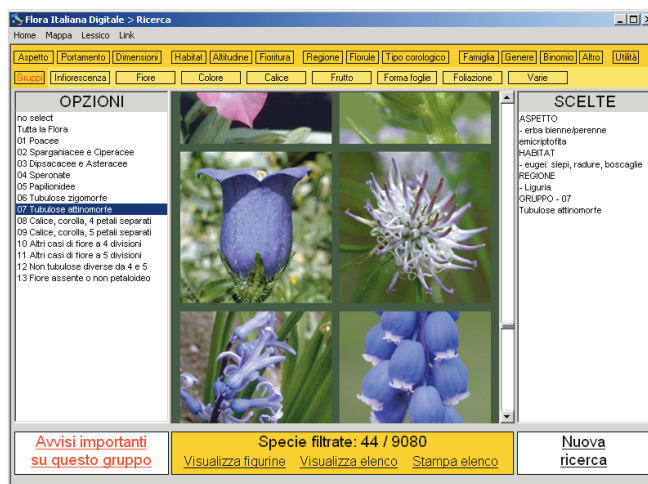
Flora Italiana Digitale > Ricerca

Home Mappa Lessico Link

Aspetto | Portamento | Dimensioni | Habitat | Altitudine | Fioritura | Regione | Florule | Tipo corologico | Famiglia | Genere | Binomio | Altro | Utilità

Gruppi | Infiorescenza | Fiore | Colore | Calice | Frutto | Forma foglie | Foliazione | Varie

OPZIONI

no select
Tutta la Flora
01 Poacee
02 Sparganiacee e Ciperacee
03 Dipsacacee e Asteracee
04 Speronate
05 Papilionidee
06 Tubulose zigomorfe
07 Tubulose attinomorfe
08 Calice, corolla, 4 petali separati
09 Calice, corolla, 5 petali separati
10 Altri casi di fiore a 4 divisioni
11 Altri casi di fiore a 5 divisioni
12 Non tubulose diverse da 4 e 5
13 Fiore assente o non petaloideo

SCELTE

ASPETTO
- erba bienne/perenne
emicriptofita
HABITAT
- eugei: siepi, radure, boscaglie
REGIONE
- Liguria
GRUPPO - 07
Tubulose attinomorfe

Avvisi importanti su questo gruppo

Specie filtrate: 44 / 9080

Visualizza figurine Visualizza elenco Stampa elenco

Nuova ricerca